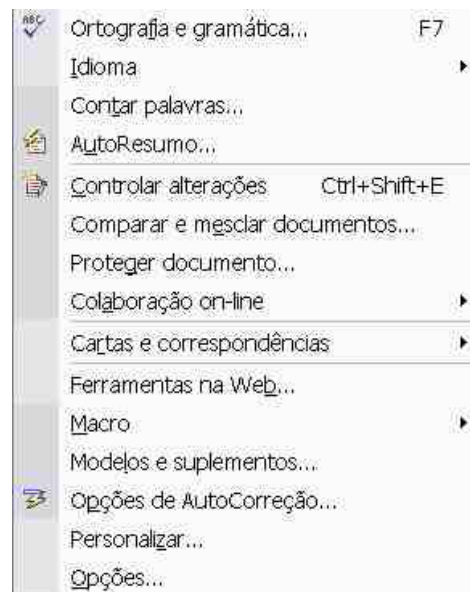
ABC Ortografia e gramática... F7
Idioma
Contar palavras...
AutoResumo...
Controlar alterações Ctrl+Shift+E
Comparar e mesclar documentos...
Proteger documento...
Colaboração on-line
Cartas e correspondências
Ferramentas na Web...
Macro
Modelos e suplementos...
Opções de AutoCorreção...
Personalizar...
Opções...